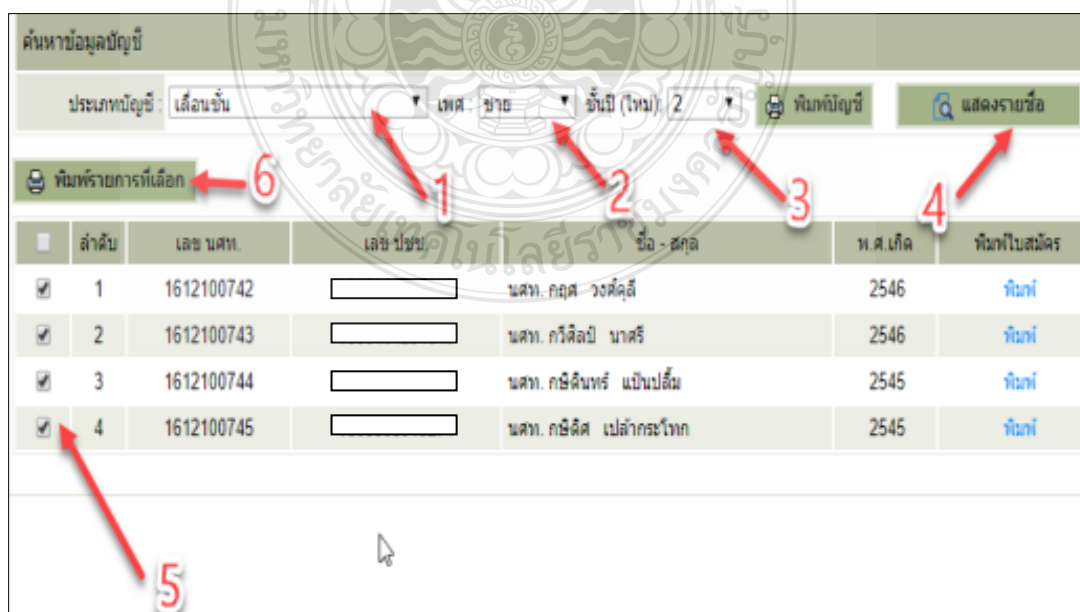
ค้นหาข้อมูลบัญชี

ประเภทบัญชี : เลื่อนชั้น เพศ : ชาย ชั้นปี (ใหม่) : 2 พิมพ์บัญชี แสดงรายชื่อ

พิมพ์รายการที่เลือก

6 1 2 3 4

| | ลำดับ | เลข นศท. | เลข ปชช. | ชื่อ - สกุล | พ.ศ.เกิด | พิมพ์ใบสมัคร |
|---|---|---|---|---|---|---|
| ☑ | 1 | 1612100742 | | นศท. กฤต วงศ์คุลี | 2546 | พิมพ์ |
| ☑ | 2 | 1612100743 | | นศท. กวีศิลป์ นาศรี | 2546 | พิมพ์ |
| ☑ | 3 | 1612100744 | | นศท. กษิดินทร์ แป้นปลื้ม | 2545 | พิมพ์ |
| ☑ | 4 | 1612100745 | | นศท. กษิดิศ เปล้ากระโทก | 2545 | พิมพ์ |

5